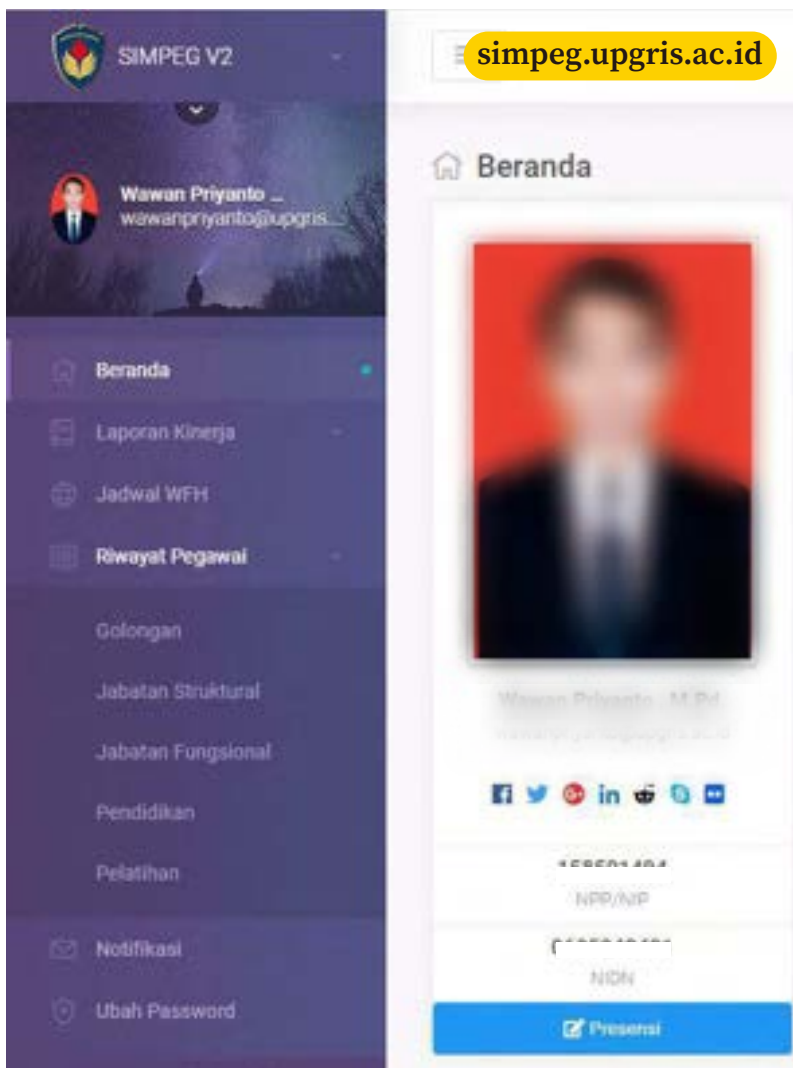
SIMPEG V2

simpeg.upgris.ac.id

Wawan Priyanto ...
wawanpriyanto@upgris...

Beranda

Beranda
Laporan Kinerja
Jadwal WFH
Riwayat Pegawai
Golongan
Jabatan Struktural
Jabatan Fungsional
Pendidikan
Pelatihan
Notifikasi
Ubah Password

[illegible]

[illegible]
NPP/NIP

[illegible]
NIDN

Presensi